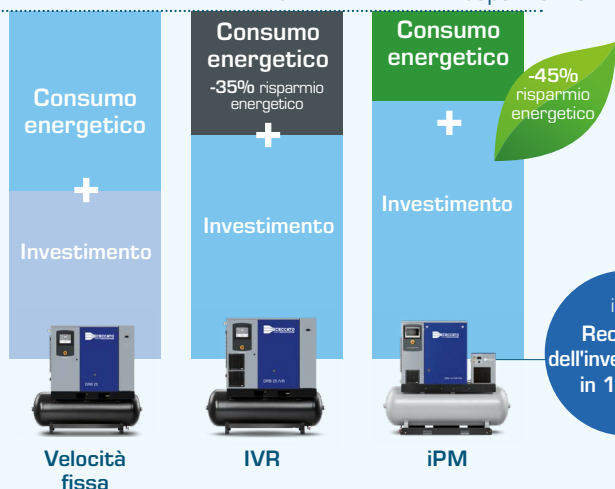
Consumo energetico
+
Investimento

Consumo energetico
-35% risparmio energetico
+
Investimento

Consumo energetico
-45% risparmio energetico
+
Investimento

Velocità fissa

IVR

iPM

i
Rec
dell'inve
in 1